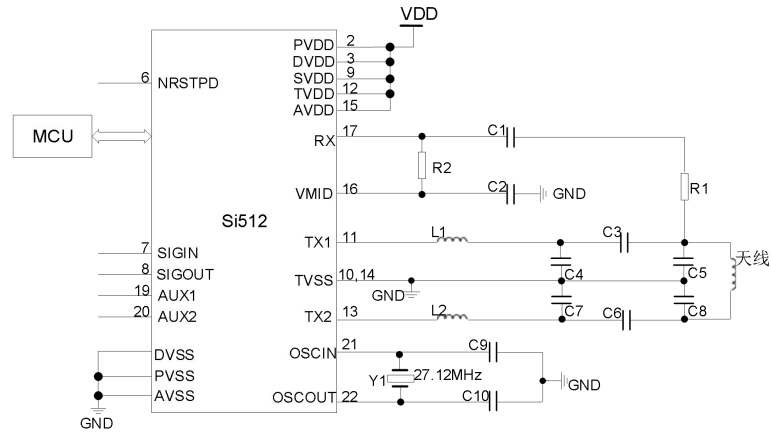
VDD

PVDD 2
DVDD 3
SVDD 9
TVDD 12
AVDD 15

6 NRSTPD

MCU

RX 17
C1
R2
R1
VMID 16
C2
GND

Si512

TX1 11
L1
C3
C4
C5
天线
TVSS 10, 14
GND
C7
C8
TX2 13
L2
C6

7 SIGIN
8 SIGOUT
19 AUX1
20 AUX2

DVSS
PVSS
AVSS
GND

OSCIN 21
C9
Y1
27.12MHz
GND
OSCOUT 22
C10